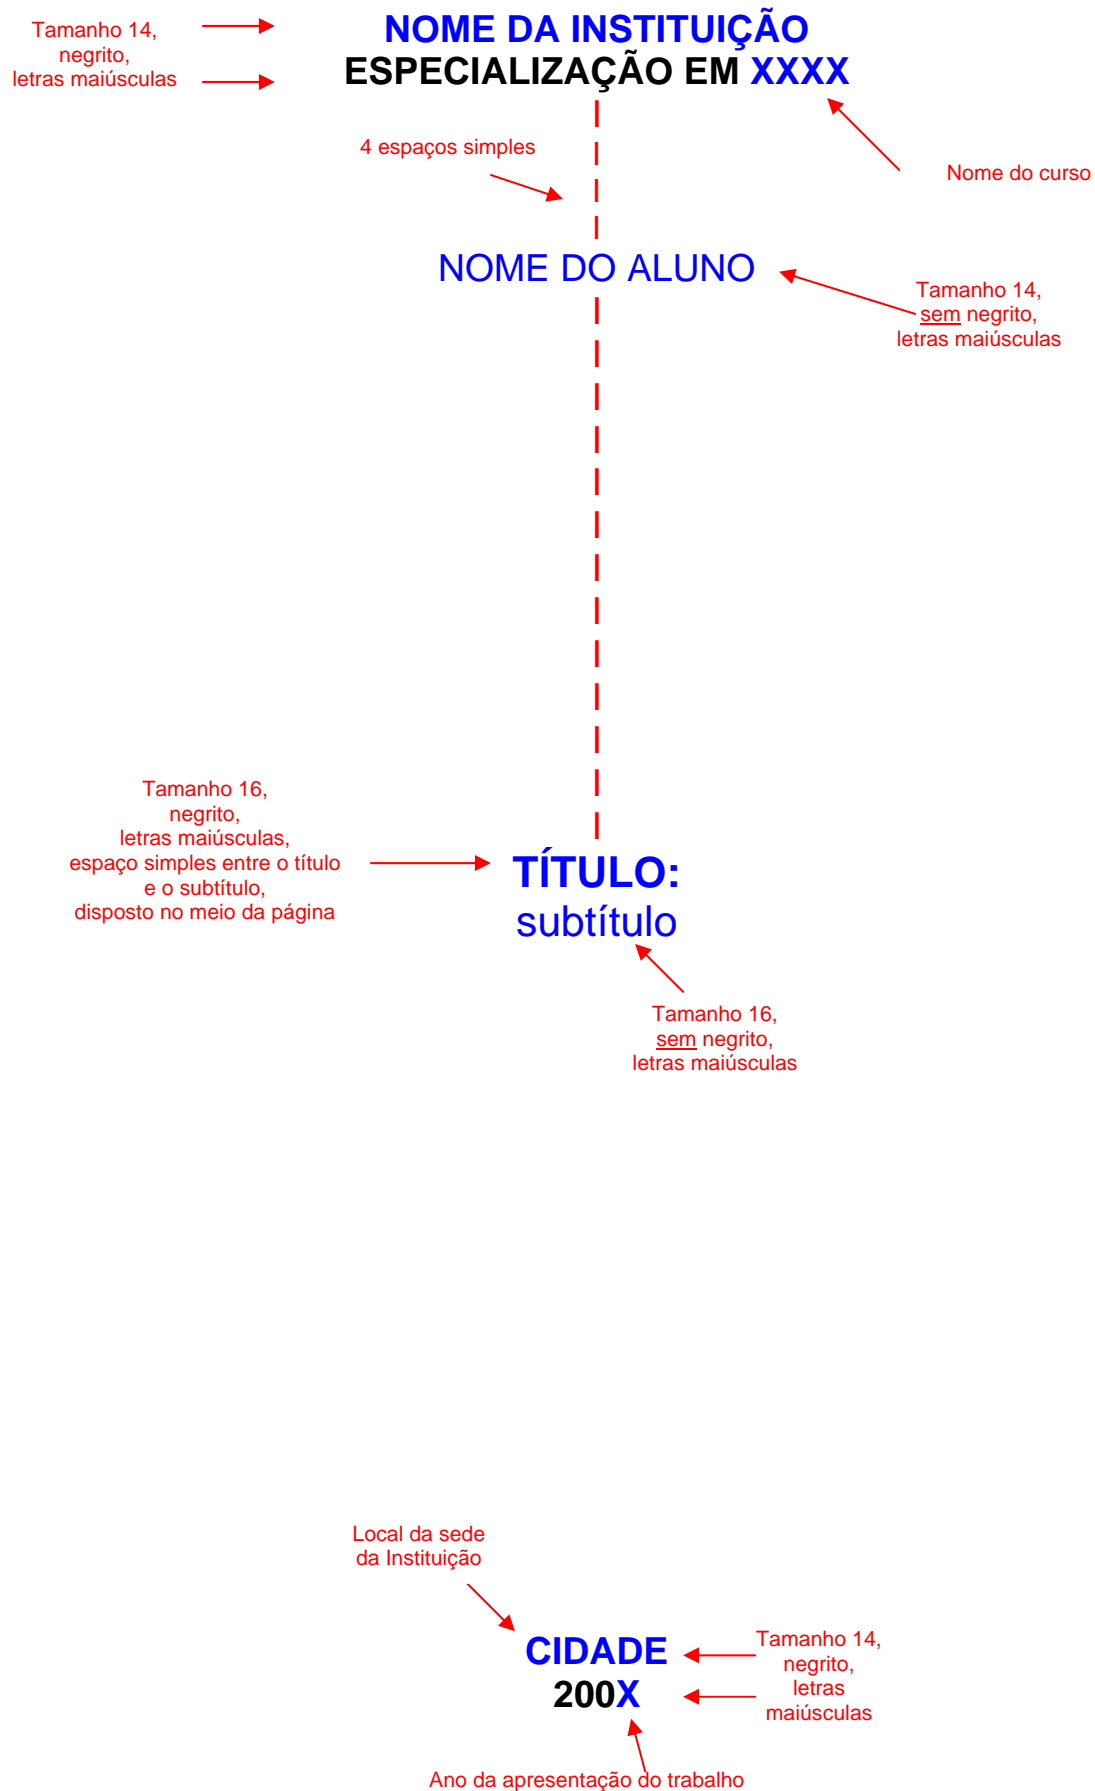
Tamanho 14,
negrito,
letras maiúsculas

NOME DA INSTITUIÇÃO
ESPECIALIZAÇÃO EM XXXX

Nome do curso

4 espaços simples

NOME DO ALUNO

Tamanho 14,
sem negrito,
letras maiúsculas

Tamanho 16,
negrito,
letras maiúsculas,
espaço simples entre o título
e o subtítulo,
disposto no meio da página

TÍTULO:
subtítulo

Tamanho 16,
sem negrito,
letras maiúsculas

Local da sede
da Instituição

CIDADE
200X

Tamanho 14,
negrito,
letras
maiúsculas

Ano da apresentação do trabalho